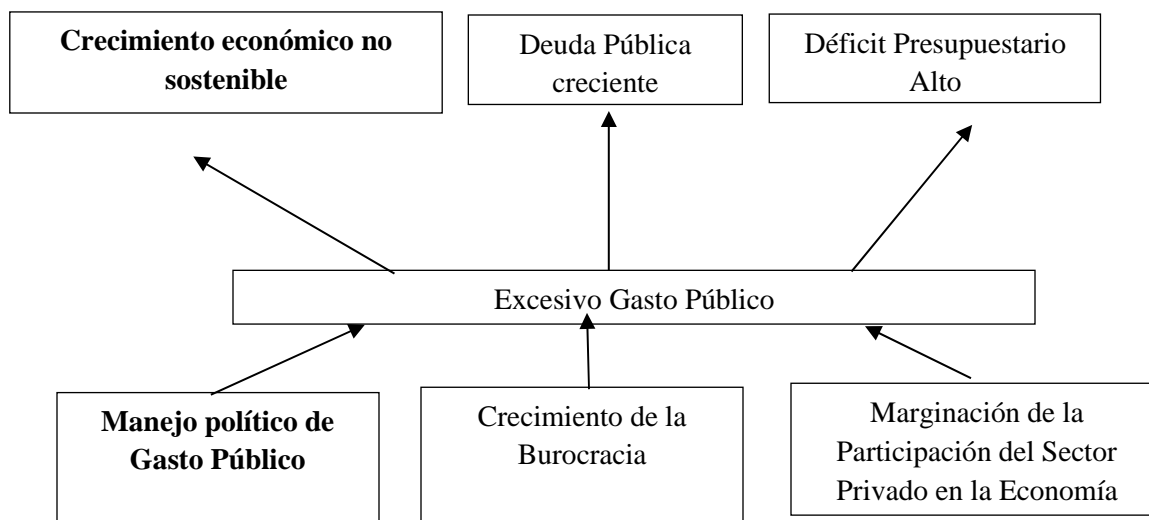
Crecimiento económico no sostenible

Deuda Pública creciente

Déficit Presupuestario Alto

Excesivo Gasto Público

Manejo político de Gasto Público

Crecimiento de la Burocracia

Marginación de la Participación del Sector Privado en la Economía